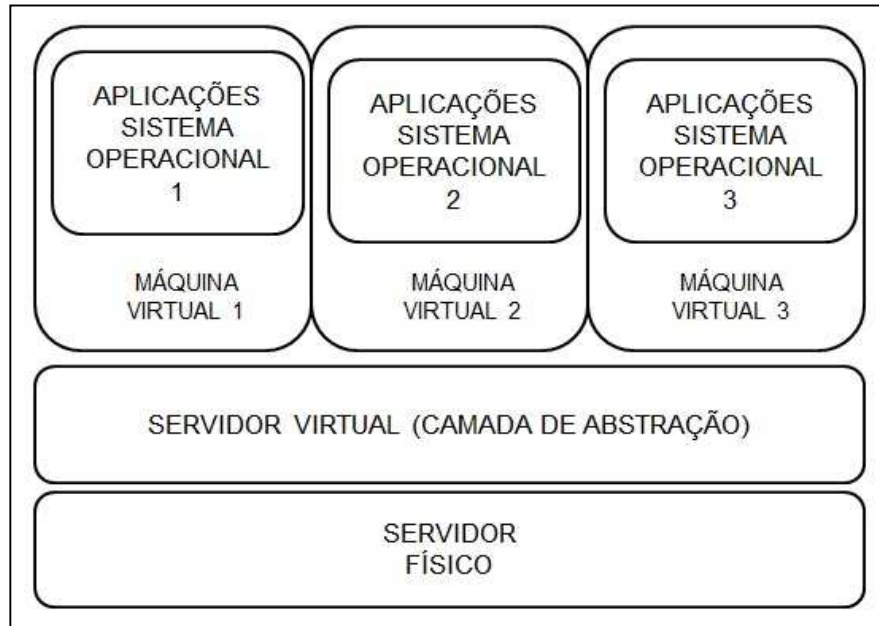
APLICAÇÕES
SISTEMA
OPERACIONAL
1

MÁQUINA
VIRTUAL 1

APLICAÇÕES
SISTEMA
OPERACIONAL
2

MÁQUINA
VIRTUAL 2

APLICAÇÕES
SISTEMA
OPERACIONAL
3

MÁQUINA
VIRTUAL 3

SERVIDOR VIRTUAL (CAMADA DE ABSTRAÇÃO)

SERVIDOR
FÍSICO